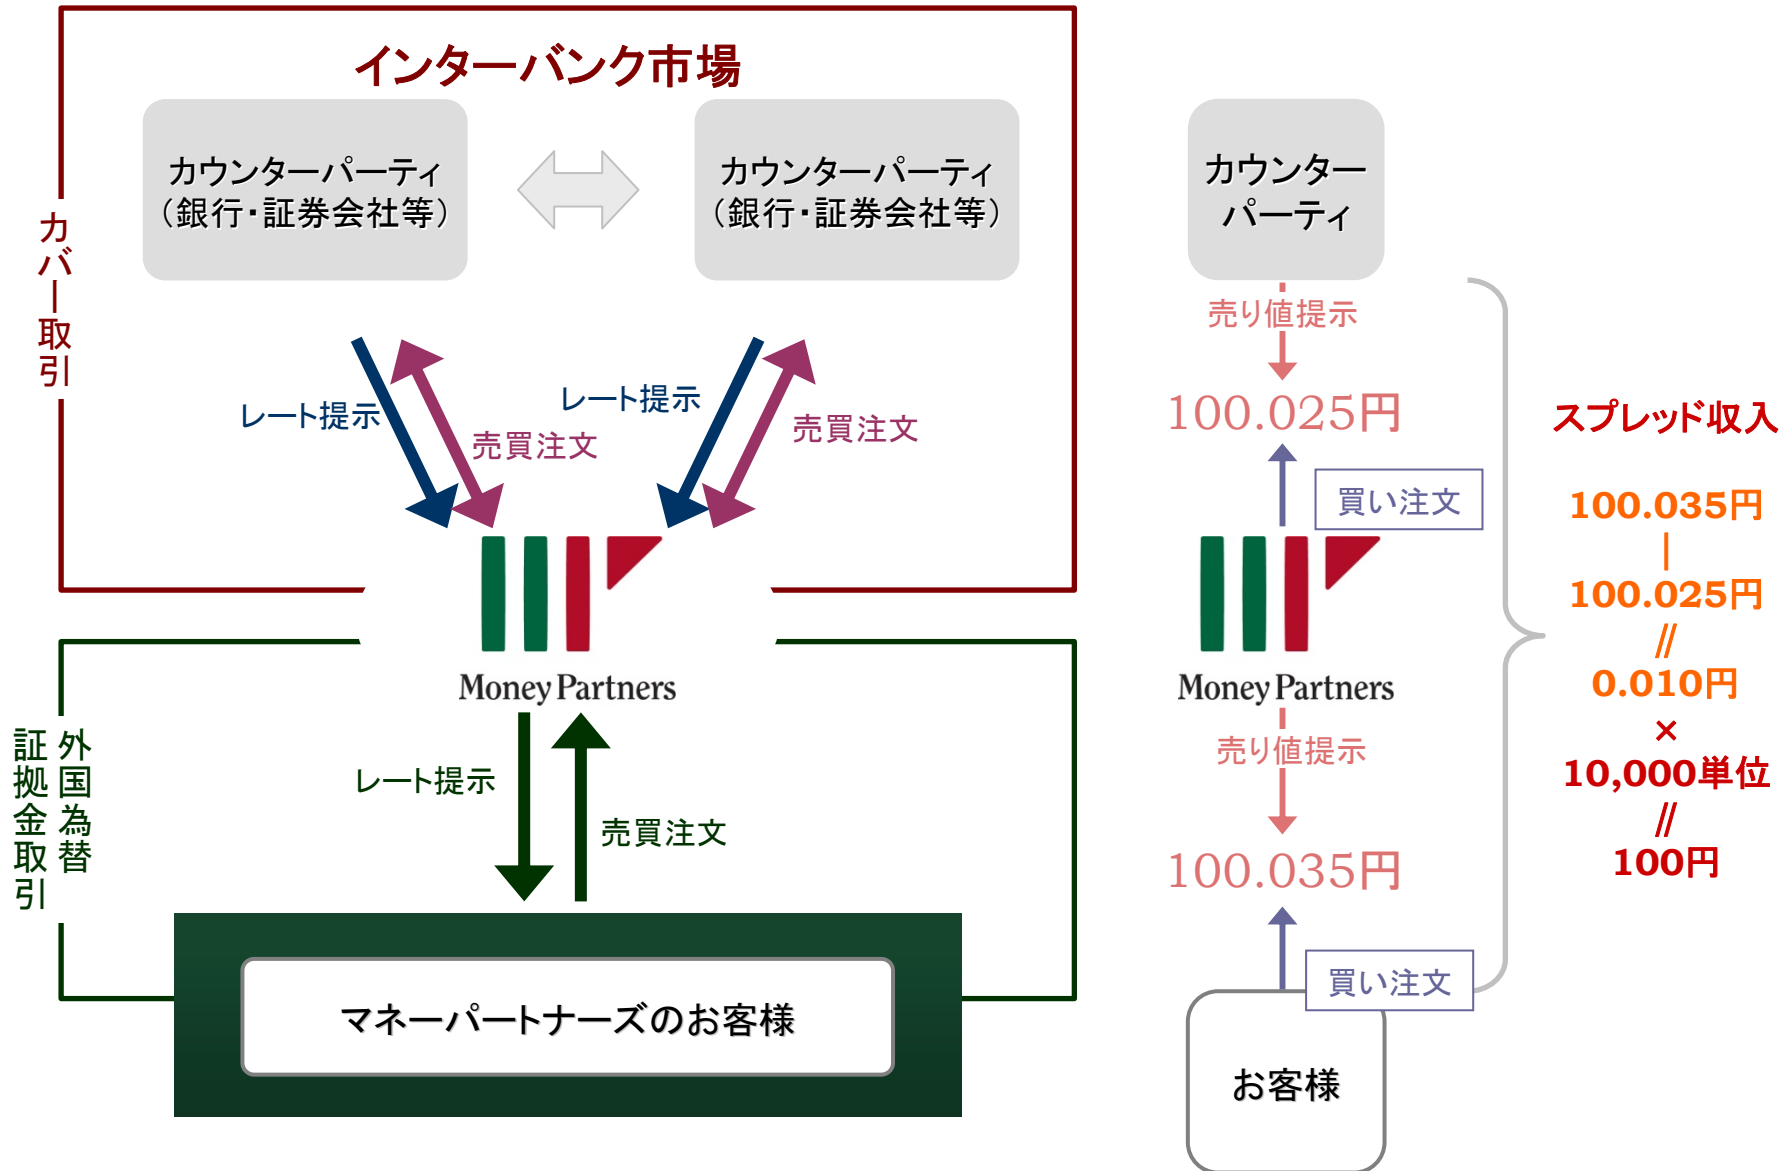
インターバンク市場

カウンターパーティ（銀行・証券会社等）

カウンターパーティ（銀行・証券会社等）

カバー取引

レート提示

売買注文

レート提示

売買注文

Money Partners

外国為替証拠金取引

レート提示

売買注文

マネーパートナーズのお客様

カウンターパーティ

売り値提示

100.025円

買い注文

Money Partners

売り値提示

100.035円

買い注文

お客様

スプレッド収入

100.035円
|
100.025円
//
0.010円
×
10,000単位
//
100円